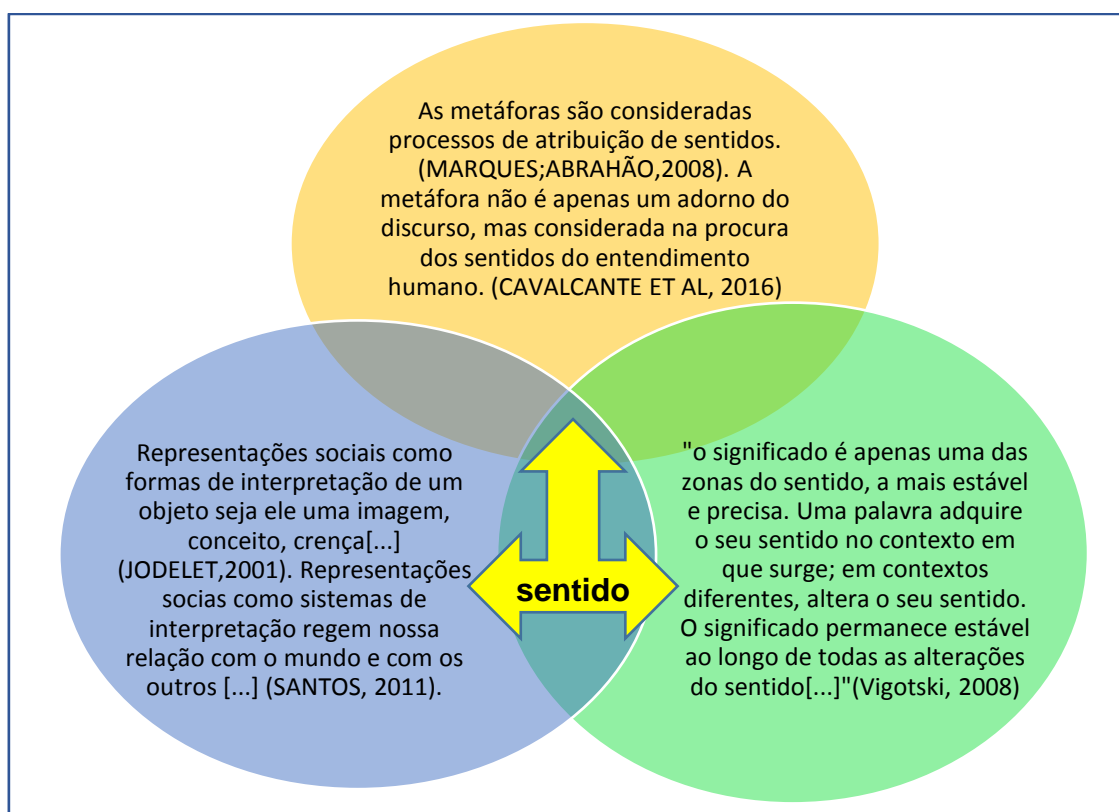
As metáforas são consideradas processos de atribuição de sentidos. (MARQUES;ABRAHÃO,2008). A metáfora não é apenas um adorno do discurso, mas considerada na procura dos sentidos do entendimento humano. (CAVALCANTE ET AL, 2016)

Representações sociais como formas de interpretação de um objeto seja ele uma imagem, conceito, crença[...] (JODELET,2001). Representações socias como sistemas de interpretação regem nossa relação com o mundo e com os outros [...] (SANTOS, 2011).

sentido

"o significado é apenas uma das zonas do sentido, a mais estável e precisa. Uma palavra adquire o seu sentido no contexto em que surge; em contextos diferentes, altera o seu sentido. O significado permanece estável ao longo de todas as alterações do sentido[...]"(Vigotski, 2008)